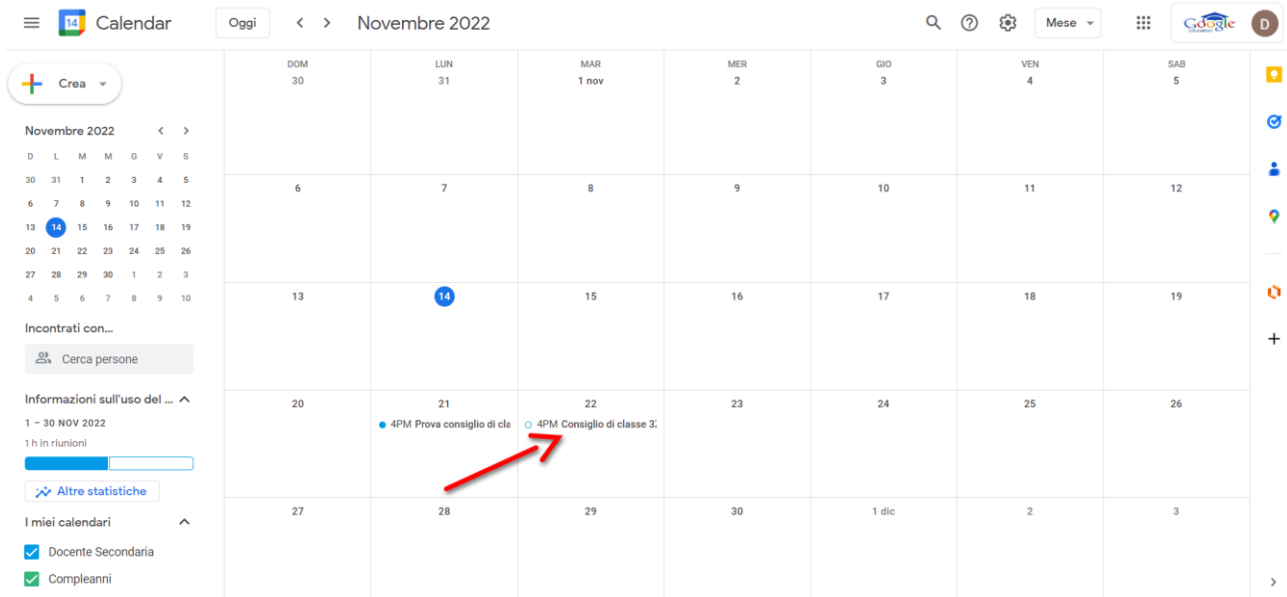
14 Calendar

Oggi

Novembre 2022

Mese

Google

D

Crea

Novembre 2022

| D | L | M | M | G | V | S |
|---|---|---|---|---|---|---|
| 30 | 31 | 1 | 2 | 3 | 4 | 5 |
| 6 | 7 | 8 | 9 | 10 | 11 | 12 |
| 13 | 14 | 15 | 16 | 17 | 18 | 19 |
| 20 | 21 | 22 | 23 | 24 | 25 | 26 |
| 27 | 28 | 29 | 30 | 1 | 2 | 3 |
| 4 | 5 | 6 | 7 | 8 | 9 | 10 |

Incontrati con...

Cerca persone

Informazioni sull'uso del ...

1 – 30 NOV 2022

1 h in riunioni

Altre statistiche

I miei calendari

Docente Secondaria

Compleanni

| DOM | LUN | MAR | MER | GIO | VEN | SAB |
|---|---|---|---|---|---|---|
| 30 | 31 | 1 nov | 2 | 3 | 4 | 5 |
| 6 | 7 | 8 | 9 | 10 | 11 | 12 |
| 13 | 14 | 15 | 16 | 17 | 18 | 19 |
| 20 | 21 4PM Prova consiglio di cla | 22 4PM Consiglio di classe 3 | 23 | 24 | 25 | 26 |
| 27 | 28 | 29 | 30 | 1 dic | 2 | 3 |